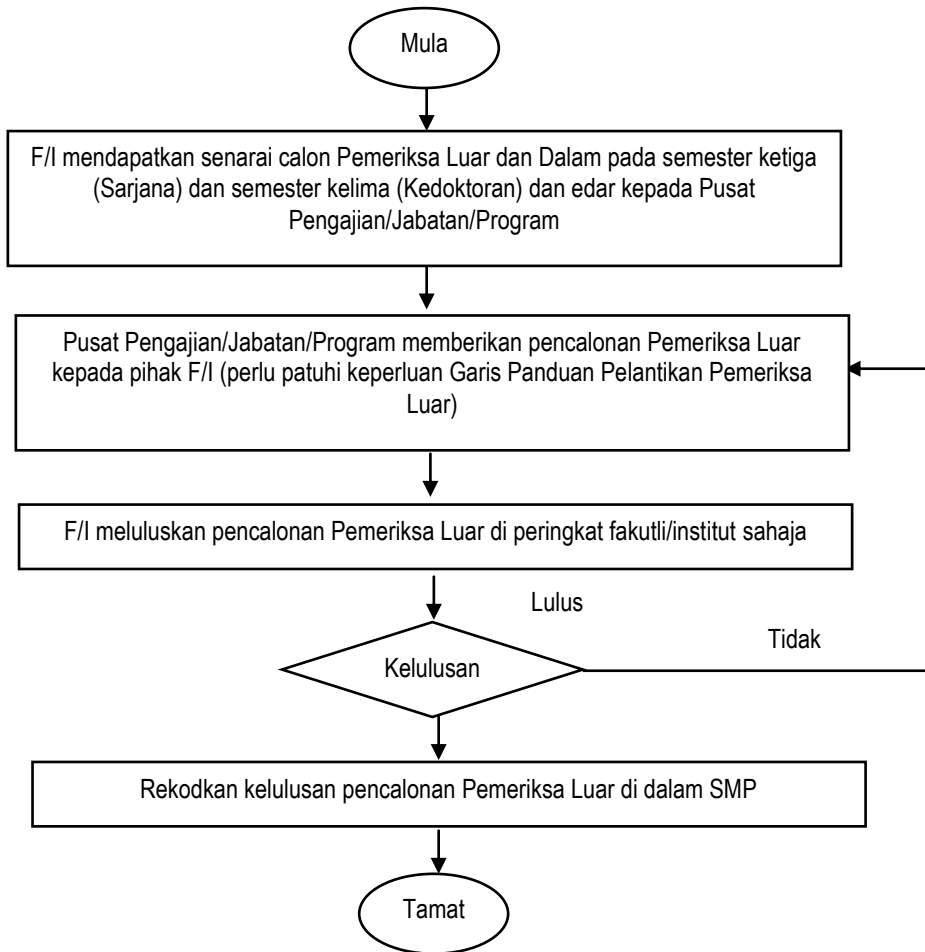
Mula

F/I mendapatkan senarai calon Pemeriksa Luar dan Dalam pada semester ketiga (Sarjana) dan semester kelima (Kedoktoran) dan edar kepada Pusat Pengajian/Jabatan/Program

Pusat Pengajian/Jabatan/Program memberikan pencalonan Pemeriksa Luar kepada pihak F/I (perlu patuhi keperluan Garis Panduan Pelantikan Pemeriksa Luar)

F/I meluluskan pencalonan Pemeriksa Luar di peringkat fakutli/institut sahaja

Lulus

Tidak

Kelulusan

Rekodkan kelulusan pencalonan Pemeriksa Luar di dalam SMP

Tamat